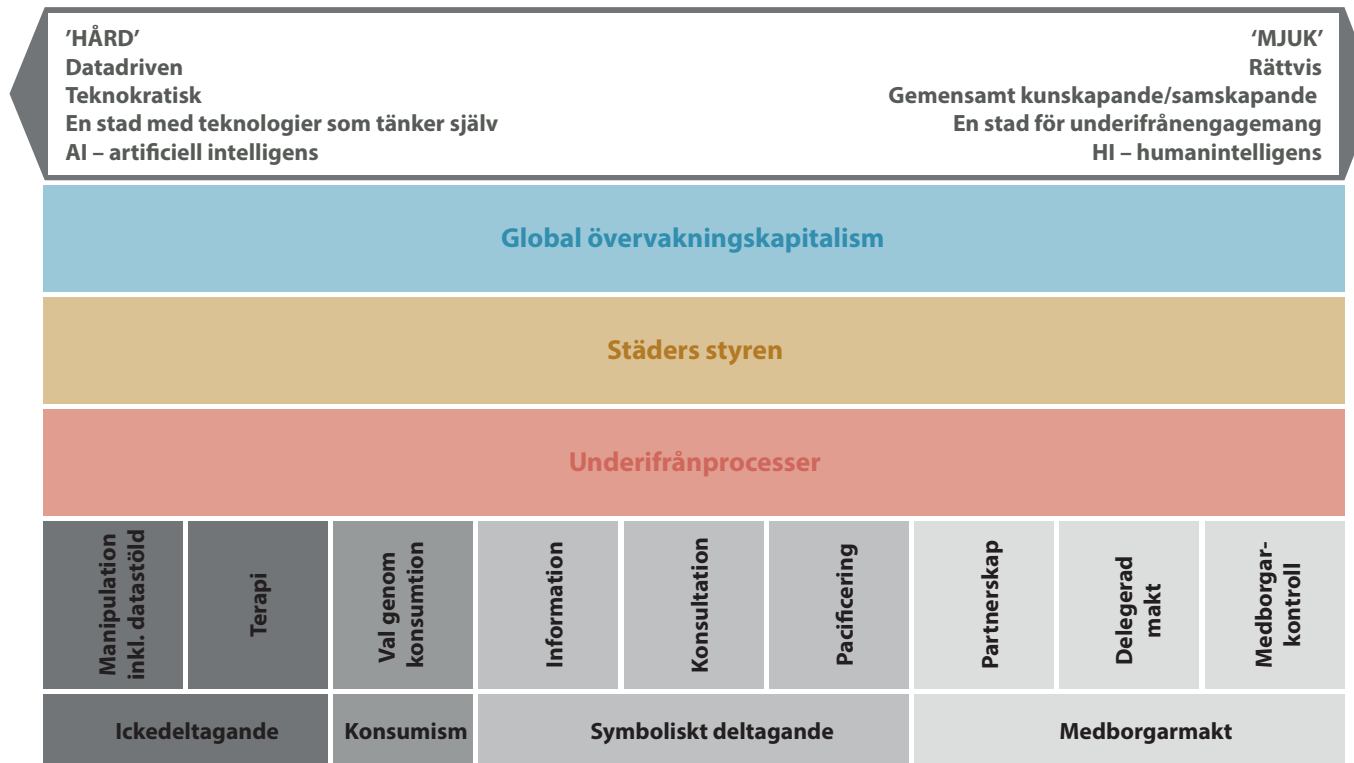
'HÅRD'
Datadriven
Teknokratisk
En stad med teknologier som tänker själv
AI – artificiell intelligens

'MJUK'
Rättvis
Gemensamt kunskapande/samskapande
En stad för underifrånengagemang
HI – humanintelligens

Global övervakningskapitalism

Städers styren

Underifrånprocesser

| Manipulation inkl. datastöld | Terapi | Val genom konsumtion | Information | Konsultation | Pacificering | Partnerskap | Delegerad makt | Medborgarkontroll |
|---|---|---|---|---|---|---|---|---|
| Ickedeltagande | | Konsumism | Symboliskt deltagande | | | Medborgarmakt | | |